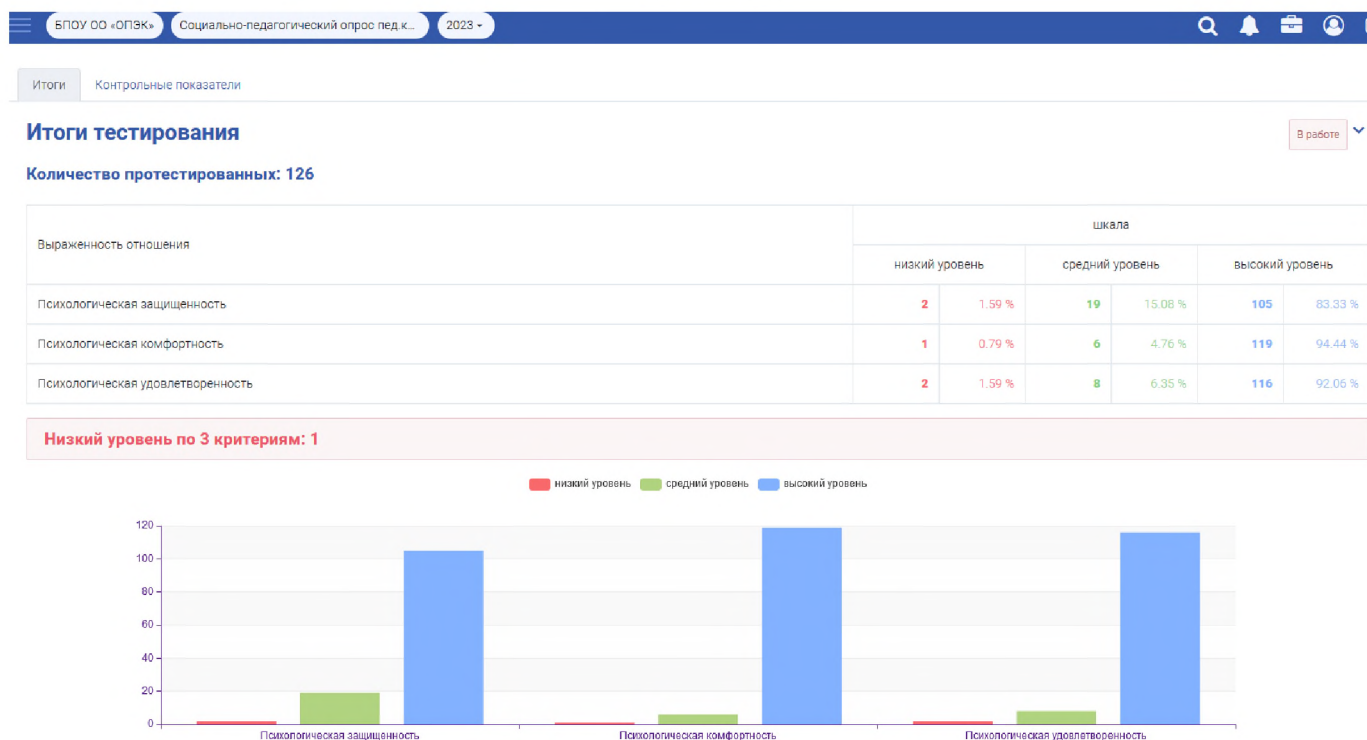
БПОУ ОО «ОПЭК» Социально-педагогический опрос пед.к... 2023

Итоги Контрольные показатели

Итоги тестирования

В работе

Количество протестированных: 126

| Выраженность отношения | шкала | | | | | |
|---|---|---|---|---|---|---|
| | низкий уровень | | средний уровень | | высокий уровень | |
| Психологическая защищенность | 2 | 1.59 % | 19 | 15.08 % | 105 | 83.33 % |
| Психологическая комфортность | 1 | 0.79 % | 6 | 4.76 % | 119 | 94.44 % |
| Психологическая удовлетворенность | 2 | 1.59 % | 8 | 6.35 % | 116 | 92.06 % |

Низкий уровень по 3 критериям: 1

низкий уровень средний уровень высокий уровень

120
100
80
60
40
20
0

Психологическая защищенность Психологическая комфортность Психологическая удовлетворенность